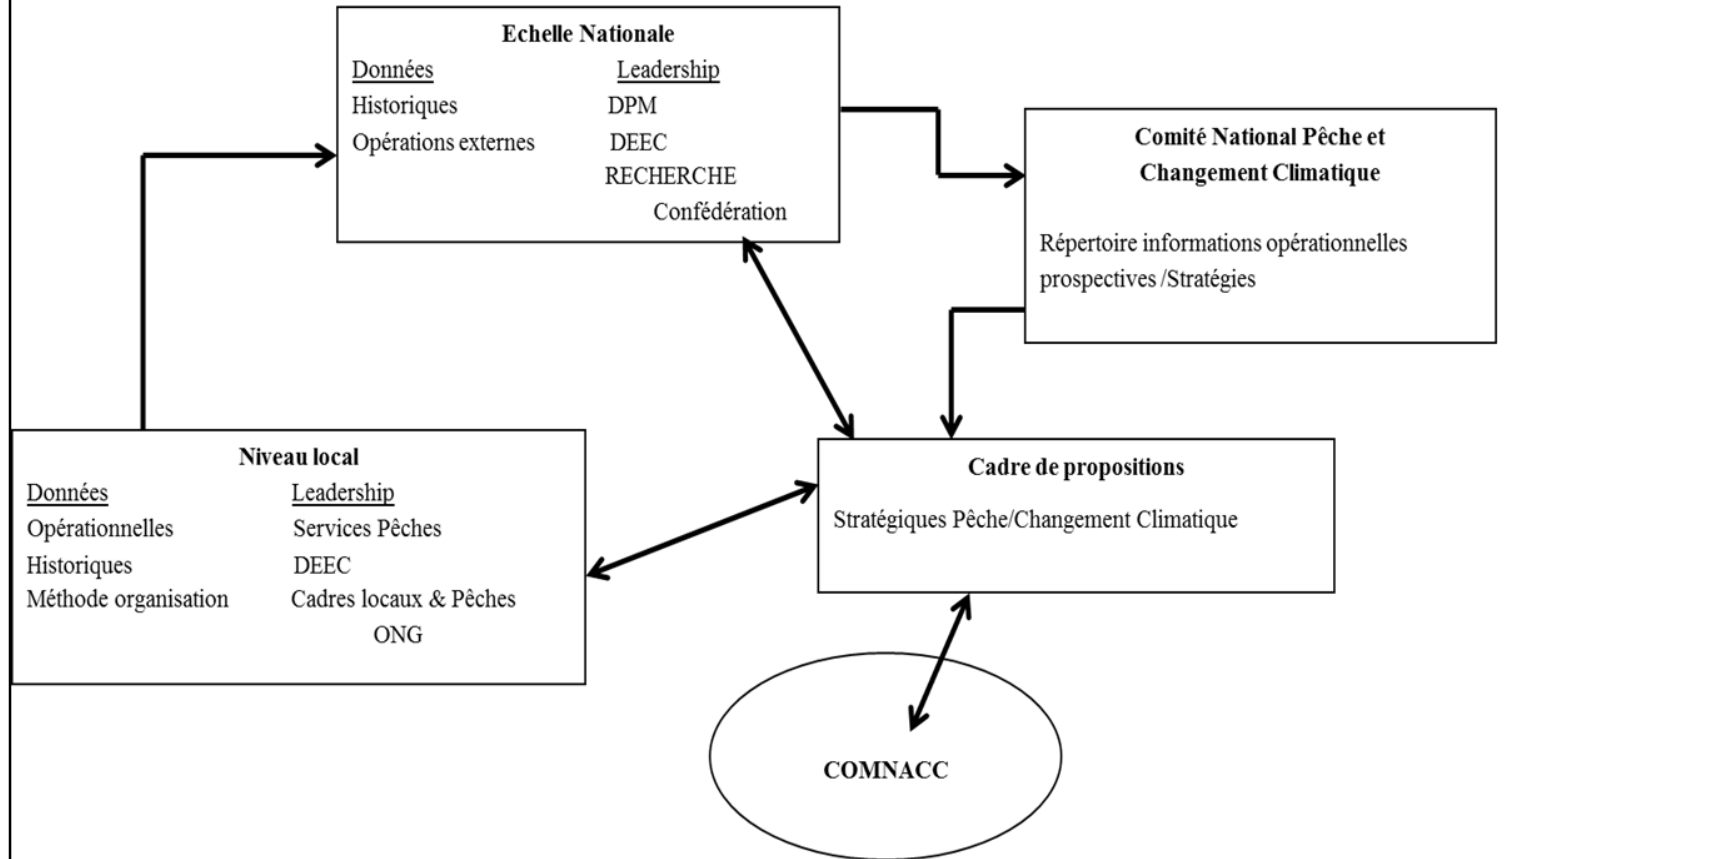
Echelle Nationale

| Données | Leadership |
|---|---|
| Historiques | DPM |
| Opérations externes | DEEC |
| | RECHERCHE |
| | Confédération |

Comité National Pêche et Changement Climatique

Répertoire informations opérationnelles prospectives /Stratégies

Niveau local

| Données | Leadership |
|---|---|
| Opérationnelles | Services Pêches |
| Historiques | DEEC |
| Méthode organisation | Cadres locaux & Pêches |
| | ONG |

Cadre de propositions

Stratégiques Pêche/Changement Climatique

COMNACC